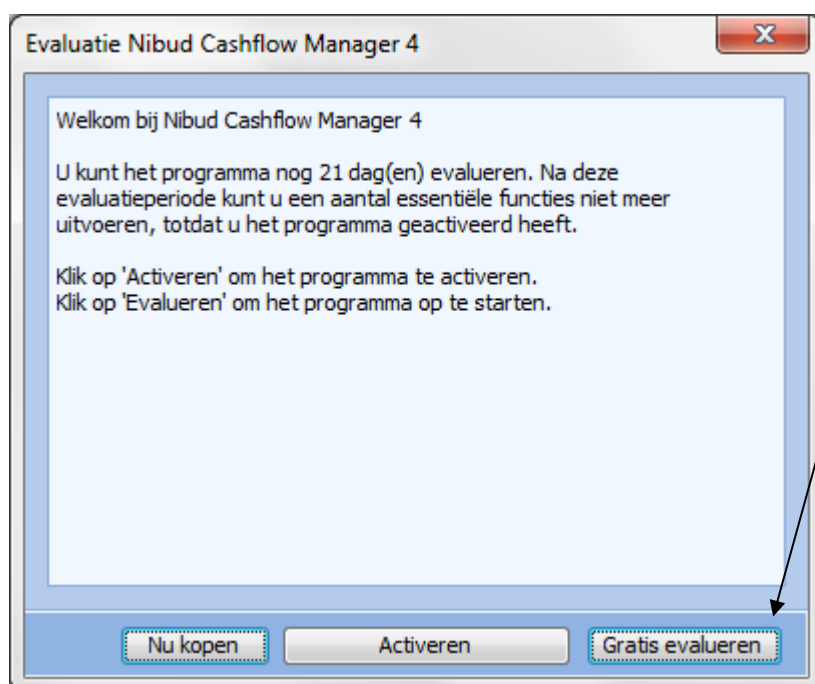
Evaluatie Nibud Cashflow Manager 4

Welkom bij Nibud Cashflow Manager 4

U kunt het programma nog 21 dag(en) evalueren. Na deze evaluatieperiode kunt u een aantal essentiële functies niet meer uitvoeren, totdat u het programma geactiveerd heeft.

Klik op 'Activeren' om het programma te activeren.
Klik op 'Evalueren' om het programma op te starten.

Nu kopen
Activeren
Gratis evalueren